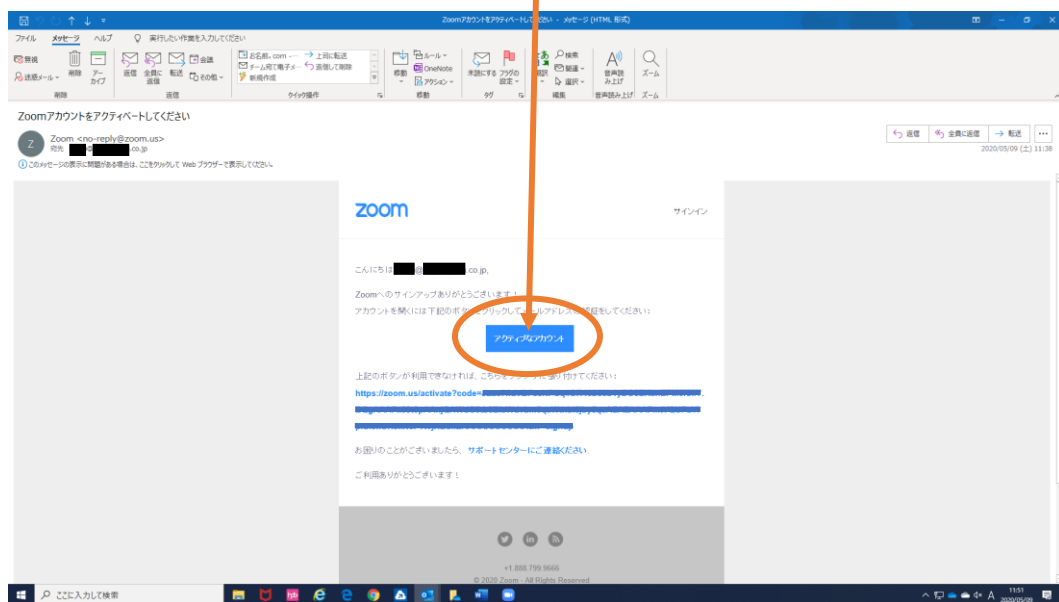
Zoomアカウントをアクティベートしてください - メッセージ (HTML 形式)

ファイル　メッセージ　ヘルプ　実行したい作業を入力してください

無視　迷惑メール　削除　アーカイブ　返信　全員に返信　転送　会議　その他　削除　返信

お名前.com　チーム宛て電子メ...　新規作成　上司に転送　返信して削除　クイック操作

移動　ルール　OneNote　アクション　移動

未読にする　フラグの設定　タグ

翻訳　検索　関連　選択　編集

音声読み上げ　音声読み上げ

ズーム　ズーム

Zoomアカウントをアクティベートしてください

Zoom <no-reply@zoom.us>
宛先 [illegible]@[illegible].co.jp

このメッセージの表示に問題がある場合は、ここをクリックして Web ブラウザーで表示してください。

返信　全員に返信　転送

2020/05/09 (土) 11:38

zoom　サインイン

こんにちは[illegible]@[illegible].co.jp,

Zoomへのサインアップありがとうございます！
アカウントを開くには下記のボ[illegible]をクリックして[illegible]ールアドレス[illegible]認証をしてください：

アクティブなアカウント

上記のボタンが利用できなければ、こちらを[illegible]に貼り付けてください：
https://zoom.us/activate?code=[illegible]

お困りのことがございましたら、サポートセンターにご連絡ください。

ご利用ありがとうございます！

+1.888.799.9666
© 2020 Zoom - All Rights Reserved

ここに入力して検索

11:51
2020/05/09